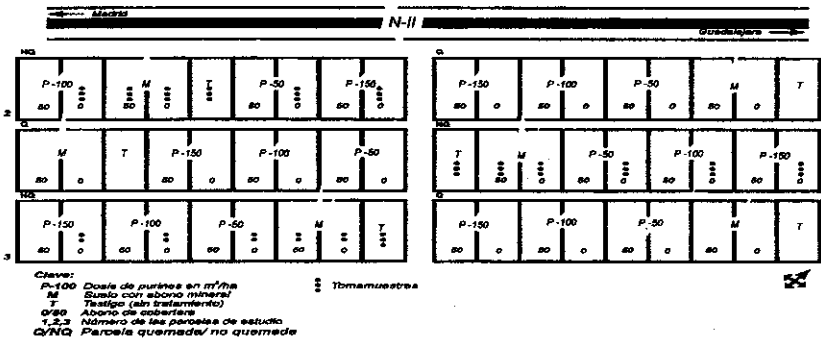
← Madrid

N-II

Guadalajara →

NQ

| P-100 | M | T | P-50 | P-150 |
|---|---|---|---|---|
| so o | so o | | so o | so o |

Q

| P-150 | P-100 | P-50 | M | T |
|---|---|---|---|---|
| so o | so o | so o | so o | |

2

Q

| M | T | P-150 | P-100 | P-50 |
|---|---|---|---|---|
| so o | | so o | so o | so o |

NQ

| T | M | P-50 | P-100 | P-150 |
|---|---|---|---|---|
| | so o | so o | so o | so o |

NQ

| P-150 | P-100 | P-50 | M | T |
|---|---|---|---|---|
| so o | so o | so o | so o | |

Q

| P-150 | P-100 | P-50 | M | T |
|---|---|---|---|---|
| so o | so o | so o | so o | |

3

Clave:
P-100 Dosis de purines en m$^3$/ha
M Suelo con abono mineral
T Testigo (sin tratamiento)
O/SO Abono de cobertera
1,2,3 Número de las parcelas de estudio
Q/NQ Parcela quemada/ no quemada

Tomamuestras